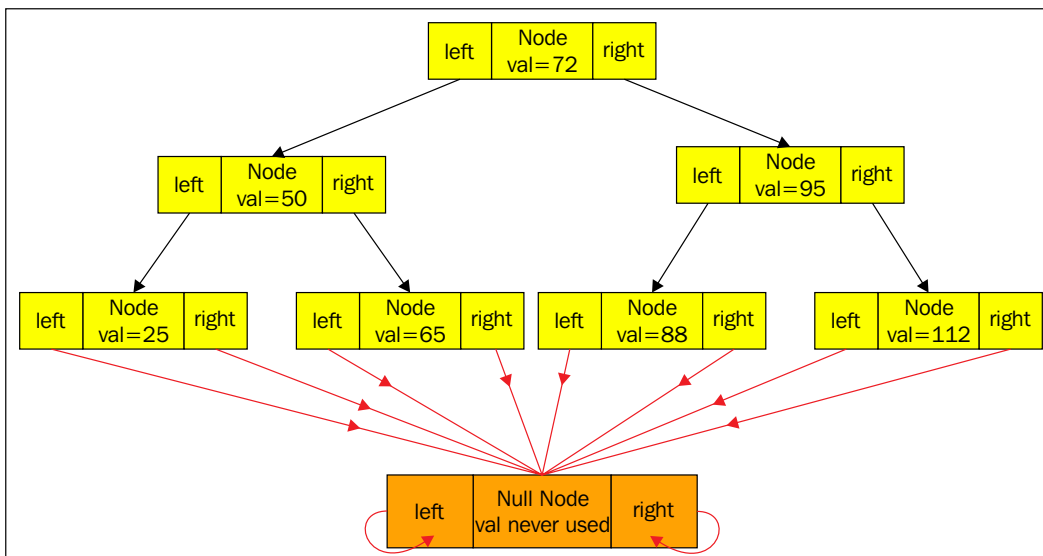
left | Node val=72 | right

left | Node val=50 | right

left | Node val=95 | right

left | Node val=25 | right

left | Node val=65 | right

left | Node val=88 | right

left | Node val=112 | right

left | Null Node val never used | right